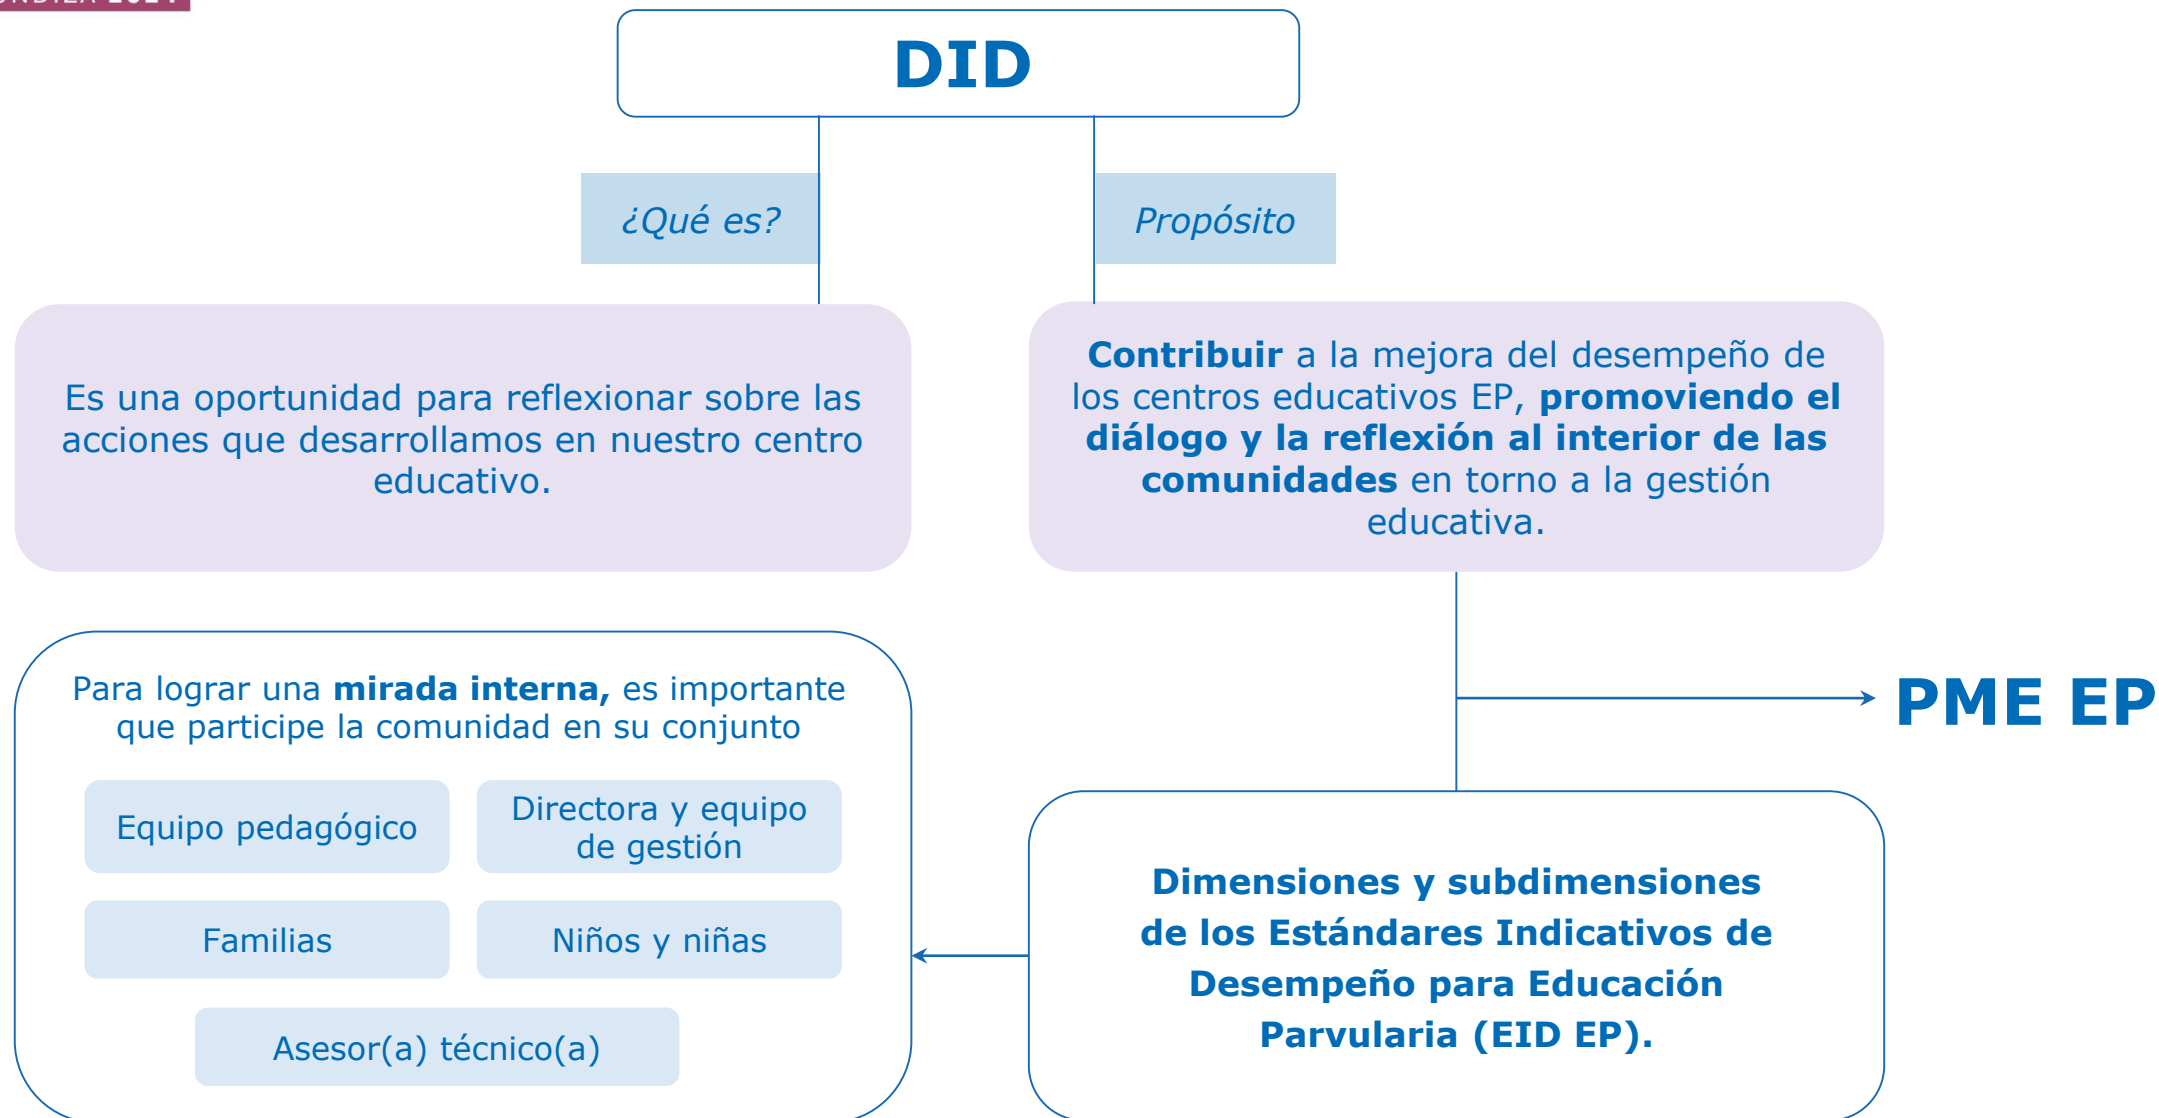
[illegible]

DID

¿Qué es?

Propósito

Es una oportunidad para reflexionar sobre las acciones que desarrollamos en nuestro centro educativo.

**Contribuir** a la mejora del desempeño de los centros educativos EP, **promoviendo el diálogo y la reflexión al interior de las comunidades** en torno a la gestión educativa.

PME EP

Para lograr una **mirada interna,** es importante que participe la comunidad en su conjunto

Equipo pedagógico

Directora y equipo de gestión

Familias

Niños y niñas

Asesor(a) técnico(a)

Dimensiones y subdimensiones de los Estándares Indicativos de Desempeño para Educación Parvularia (EID EP).